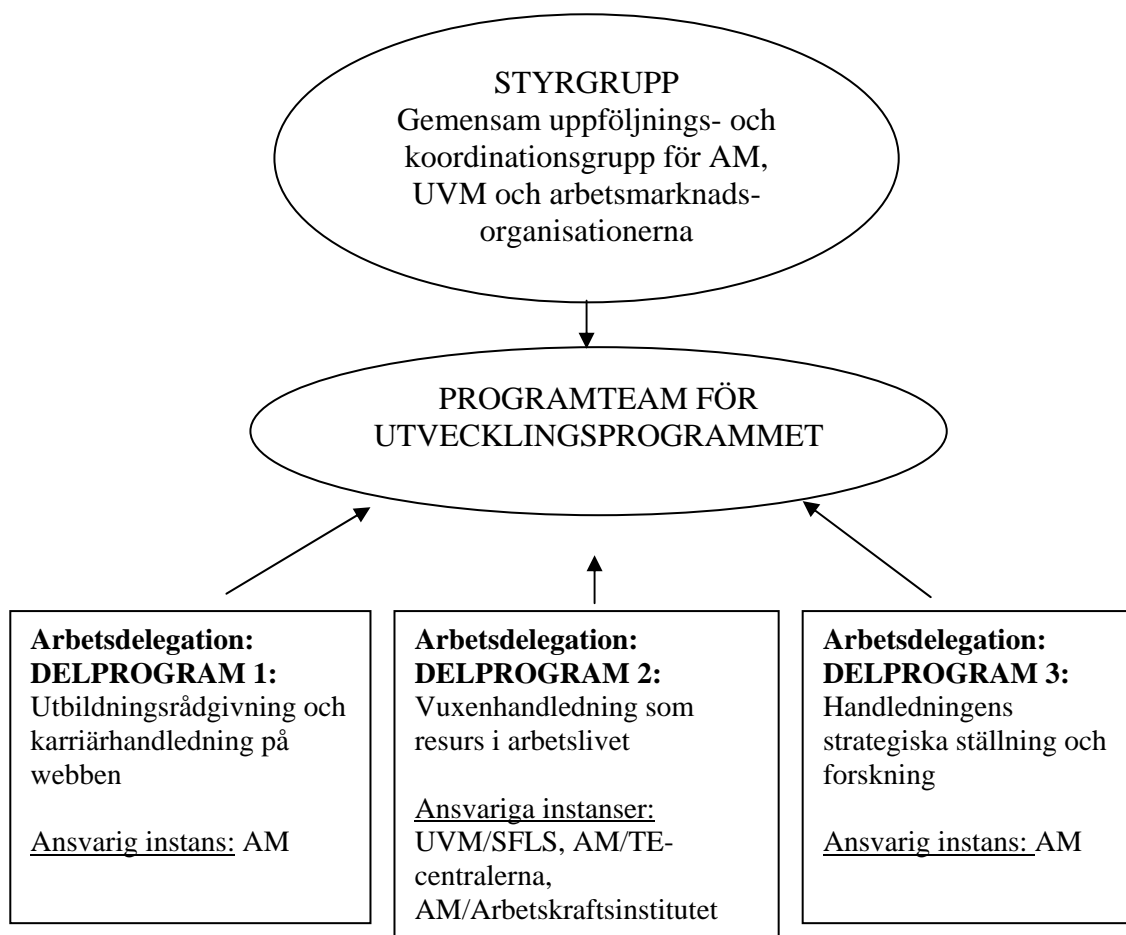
STYRGRUPP
Gemensam uppföljnings- och koordinationsgrupp för AM, UVM och arbetsmarknadsorganisationerna

PROGRAMTEAM FÖR UTVECKLINGSPROGRAMMET

**Arbetsdelegation: DELPROGRAM 1:**
Utbildningsrådgivning och karriärhandledning på webben

Ansvarig instans: AM

**Arbetsdelegation: DELPROGRAM 2:**
Vuxenhandledning som resurs i arbetslivet

Ansvariga instanser: UVM/SFLS, AM/TE-centralerna, AM/Arbetskraftsinstitutet

**Arbetsdelegation: DELPROGRAM 3:**
Handledningens strategiska ställning och forskning

Ansvarig instans: AM